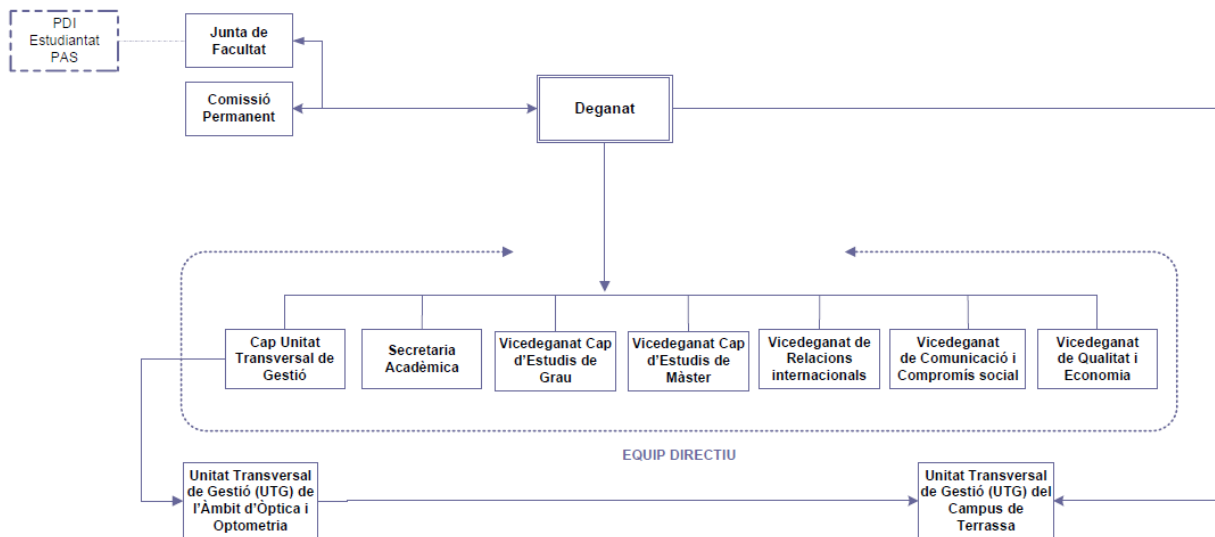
PDI
Estudiantat
PAS

Junta de Facultat

Comissió Permanent

Deganat

Cap Unitat Transversal de Gestió

Secretaria Acadèmica

Vicedeganat Cap d'Estudis de Grau

Vicedeganat Cap d'Estudis de Màster

Vicedeganat de Relacions internacionals

Vicedeganat de Comunicació i Compromís social

Vicedeganat de Qualitat i Economia

EQUIP DIRECTIU

Unitat Transversal de Gestió (UTG) de l'Àmbit d'Òptica i Optometria

Unitat Transversal de Gestió (UTG) del Campus de Terrassa